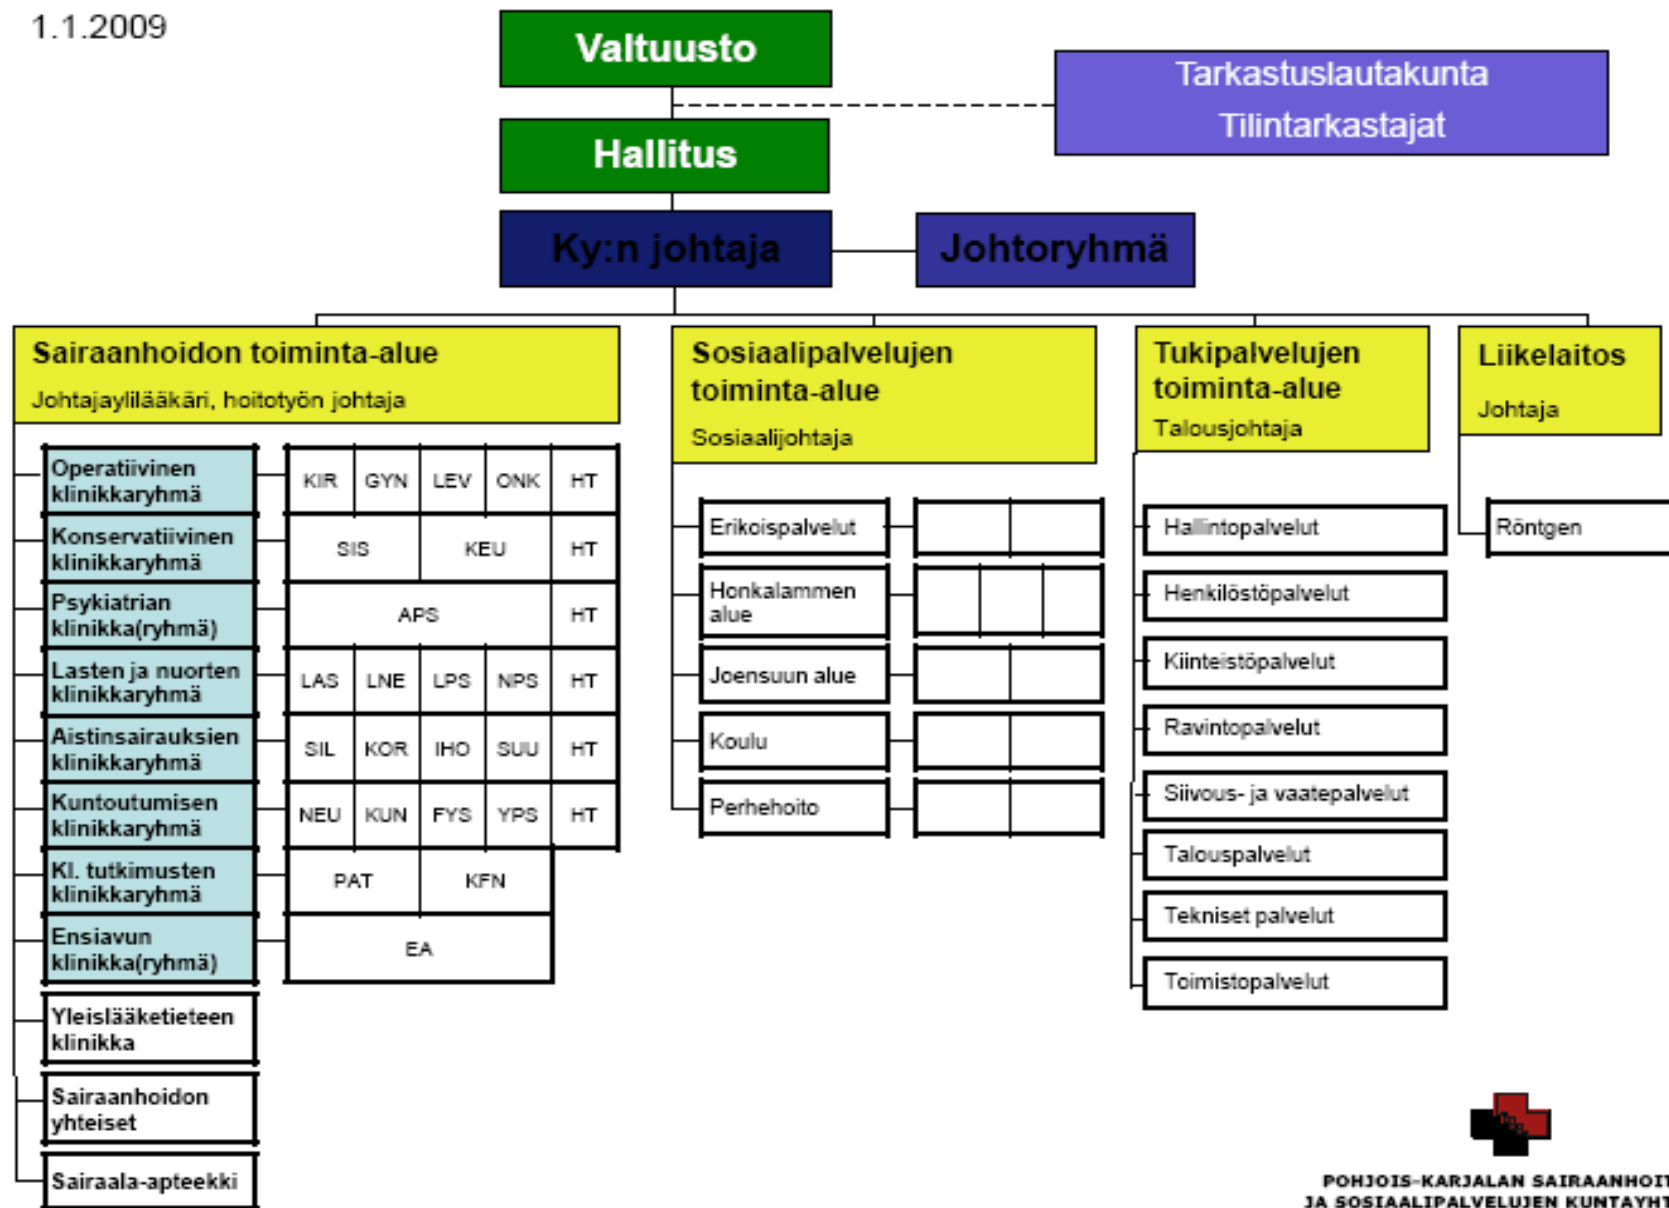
1.1.2009

Valtuusto

Tarkastuslautakunta
Tilintarkastajat

Hallitus

Ky:n johtaja

Johtoryhmä

Sairaanhoidon toiminta-alue
Johtajaylilääkäri, hoitotyön johtaja

Operatiivinen klinikkaryhmä
Konservatiivinen klinikkaryhmä
Psykiatrian klinikka(ryhmä)
Lasten ja nuorten klinikkaryhmä
Aistinsairauksien klinikkaryhmä
Kuntoutumisen klinikkaryhmä
Kl. tutkimusten klinikkaryhmä
Ensiavun klinikka(ryhmä)
Yleislääketieteen klinikka
Sairaanhoidon yhteiset
Sairaala-apteekki

| KIR | GYN | LEV | ONK | HT |
|---|---|---|---|---|
| SIS | | KEU | | HT |
| APS | | | | HT |
| LAS | LNE | LPS | NPS | HT |
| SIL | KOR | IHO | SUU | HT |
| NEU | KUN | FYS | YPS | HT |
| PAT | | KFN | | |
| EA | | | | |

Sosiaalipalvelujen toiminta-alue
Sosiaalijohtaja

Erikoispalvelut
Honkalammen alue
Joensuun alue
Koulu
Perhehoito

Tukipalvelujen toiminta-alue
Talousjohtaja

Hallintopalvelut
Henkilöstöpalvelut
Kiinteistöpalvelut
Ravintopalvelut
Siivous- ja vaatepalvelut
Talouspalvelut
Tekniset palvelut
Toimistopalvelut

Liikelaitos
Johtaja

Röntgen

POHJOIS-KARJALAN SAIRAANHOI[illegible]
JA SOSIAALIPALVELUJEN KUNTAYH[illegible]